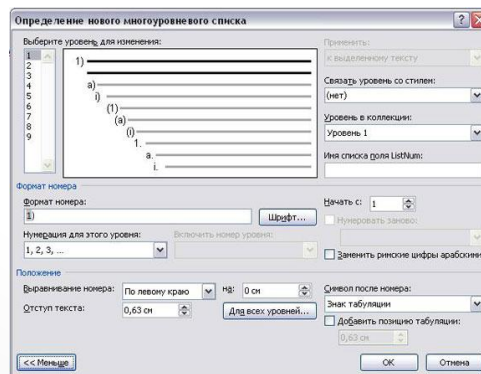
Определение нового многоуровневого списка

Выберите уровень для изменения:

1
2
3
4
5
6
7
8
9

1)
a)
i)
(1)
(a)
(i)
1.
a.
i.

Применить:
к выделенному тексту

Связать уровень со стилем:
(нет)

Уровень в коллекции:
Уровень 1

Имя списка поля ListNum:

Формат номера

Формат номера:
1)
Шрифт...

Нумерация для этого уровня:
1, 2, 3, ...

Включить номер уровня:

Начать с: 1

Нумеровать заново:

Заменить римские цифры арабскими

Положение

Выравнивание номера: По левому краю
на: 0 см

Отступ текста: 0,63 см
Для всех уровней...

Символ после номера:
Знак табуляции

Добавить позицию табуляции:
0,63 см

<< Меньше

OK
Отмена